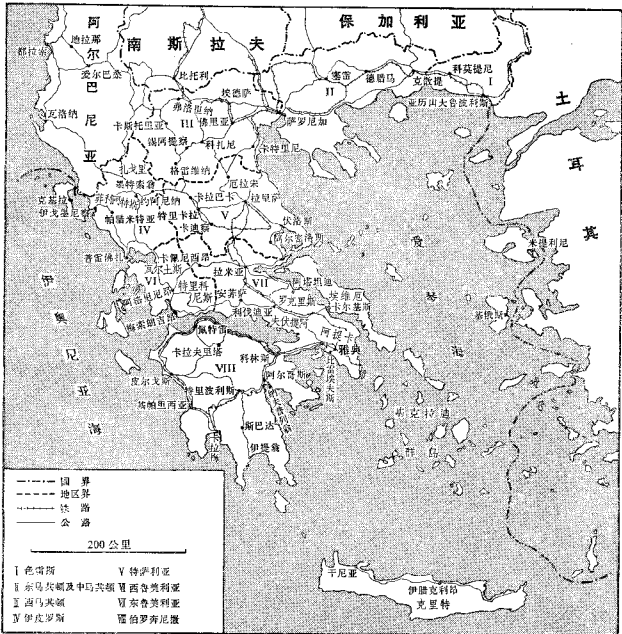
阿
尔
巴
尼
亚
南斯拉夫
保加利亚
土
耳
其
地拉那
都拉索
爱尔巴桑
发罗拉
比托利
弗洛里纳
卡斯托里亚
佛里亚
埃德萨
塞雷
德拉马
II
科莫提尼
I
克桑提
亚历山大鲁波利斯
萨罗尼加
锡阿提斯
科扎尼
卡泰里尼
扎戈里
格雷维纳
埃恩查
厄拉松
拉里萨
卡拉巴卡
V
IV
卡迪察
特里卡拉
沃洛斯
阿尔米罗斯
克基拉
伊戈曼尼查
普雷佛札
米提利尼
爱
琴
海
伊
奥
尼
亚
海
卡佩尼西
拉米亚
VI
VII
瓦尔土斯
特里科
尼斯
阿姆菲萨
米索朗吉翁
希俄斯
哈尔基斯
科林斯
卡拉夫里塔
VIII
科林斯
雅典
阿尔戈斯
皮尔戈斯
特里波利斯
斯巴达
伊提翁
克里特
干尼亚
伊腊克利翁
国界
地区界
铁路
公路
200公里
I 色雷斯
II 东马其顿及中马其顿
III 西马其顿
IV 伊庇罗斯
V 特萨利亚
VI 西鲁美利亚
VII 东鲁美利亚
VIII 伯罗奔尼撒